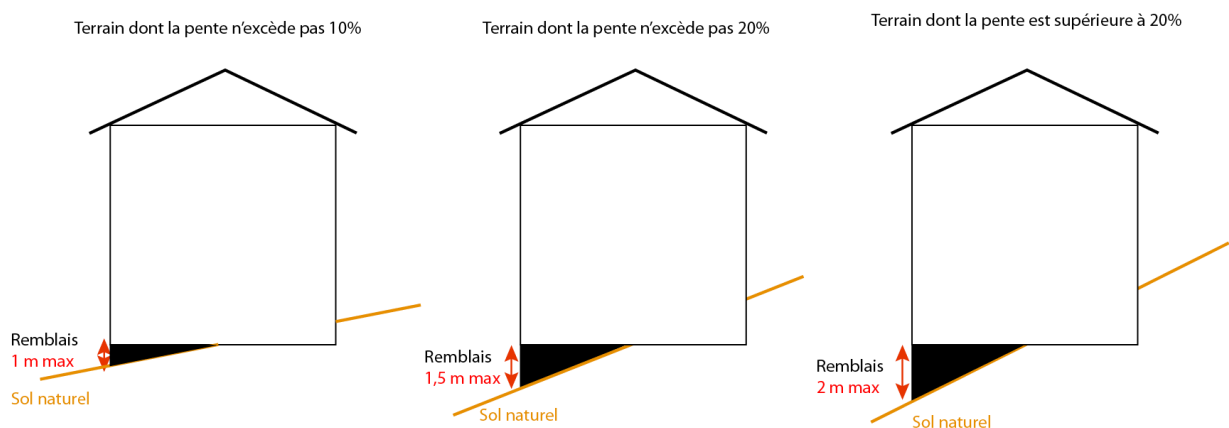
Terrain dont la pente n'excède pas 10%

Remblais
1 m max

Sol naturel

Terrain dont la pente n'excède pas 20%

Remblais
1,5 m max

Sol naturel

Terrain dont la pente est supérieure à 20%

Remblais
2 m max

Sol naturel